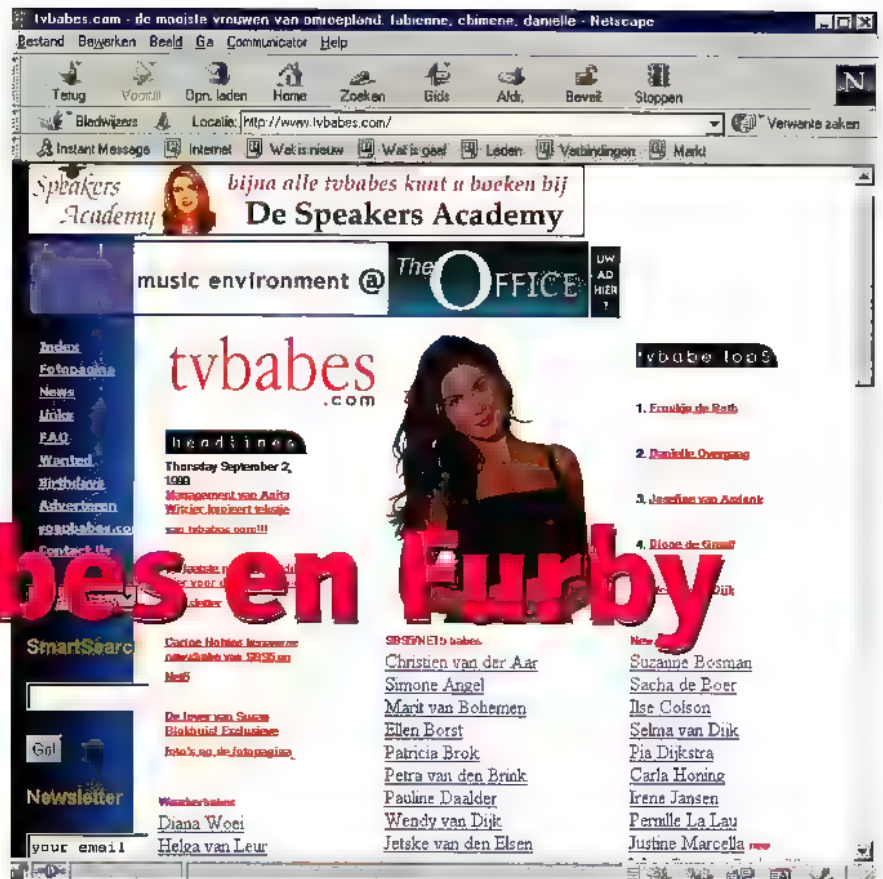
tvbabes.com - de mooiste vrouwen van omroepland, fabienne, chimene, danielle - Netscape

Bestand Bewerken Beeld Ga Communicator Help

Terug Vooruit Opn. laden Home Zoeken Gids Afdr. Beveil. Stoppen

Bladwijzers Locatie: http://www.tvbabes.com/ Verwante zaken

Instant Message Internet Wat is nieuw Wat is cool Leden Verbindingen Markt

Speakers Academy bijna alle tvbabes kunt u boeken bij De Speakers Academy

music environment @ The OFFICE

UW AD HIER ?

Index
Fotopagina
News
Links
FAQ
Wanted
Birthdays
Adverteren
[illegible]babes.com
Contact Us

SmartSearch

Go!

Newsletter

your email

tvbabes .com

headlines

Thursday September 2, 1999

Management van Anita Witzier lanceert tekstje van tvbabes.com!!!

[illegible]

Carine Holties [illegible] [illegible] van SBS6 en Net5

De lover van Susan Blokhuis! Exclusieve foto's op de fotopagina

Weatherbabes
Diana Woei
Helga van Leur

tvbabe top5

1. Froukje de Both

2. Danielle Overgaag

3. Josefine van Asdonk

4. Dione de Graaff

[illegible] Dijk

bes en Furby

SBS6/NET5 babes
Christien van der Aar
Simone Angel
Marit van Bohemen
Ellen Borst
Patricia Brok
Petra van den Brink
Pauline Daalder
Wendy van Dijk
Jetske van den Elsen

New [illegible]
Suzanne Bosman
Sacha de Boer
Ilse Colson
Selma van Dijk
Pia Dijkstra
Carla Honing
Irene Jansen
Pernille La Lau
Justine Marcella new